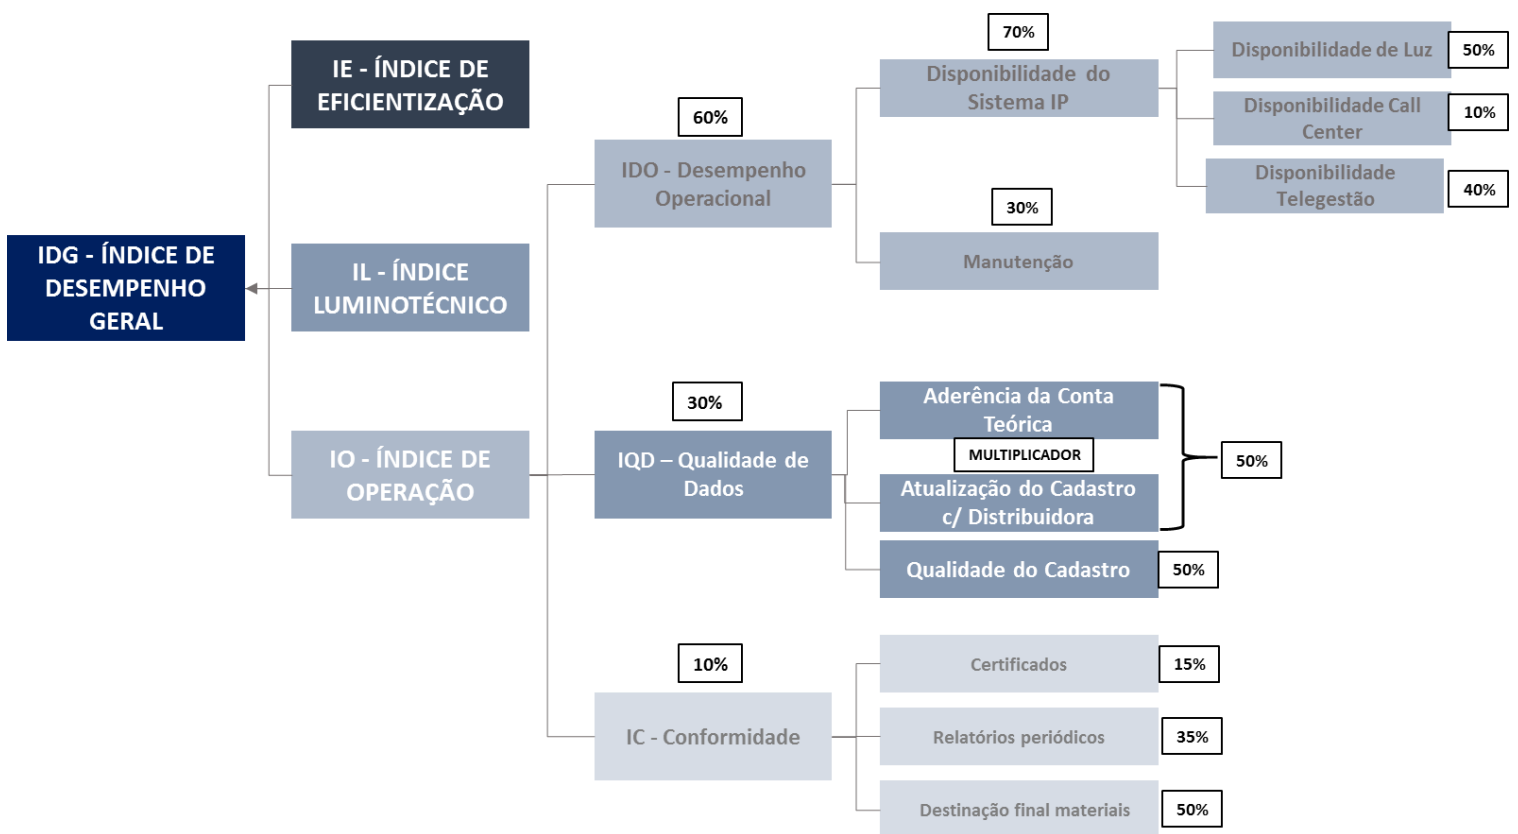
IDG - ÍNDICE DE DESEMPENHO GERAL

IE - ÍNDICE DE EFICIENTIZAÇÃO

IL - ÍNDICE LUMINOTÉCNICO

IO - ÍNDICE DE OPERAÇÃO

60%

IDO - Desempenho Operacional

70%

Disponibilidade do Sistema IP

Disponibilidade de Luz 50%

Disponibilidade Call Center 10%

Disponibilidade Telegestão 40%

30%

Manutenção

30%

IQD – Qualidade de Dados

Aderência da Conta Teórica

MULTIPLICADOR

Atualização do Cadastro c/ Distribuidora

50%

Qualidade do Cadastro 50%

10%

IC - Conformidade

Certificados 15%

Relatórios periódicos 35%

Destinação final materiais 50%